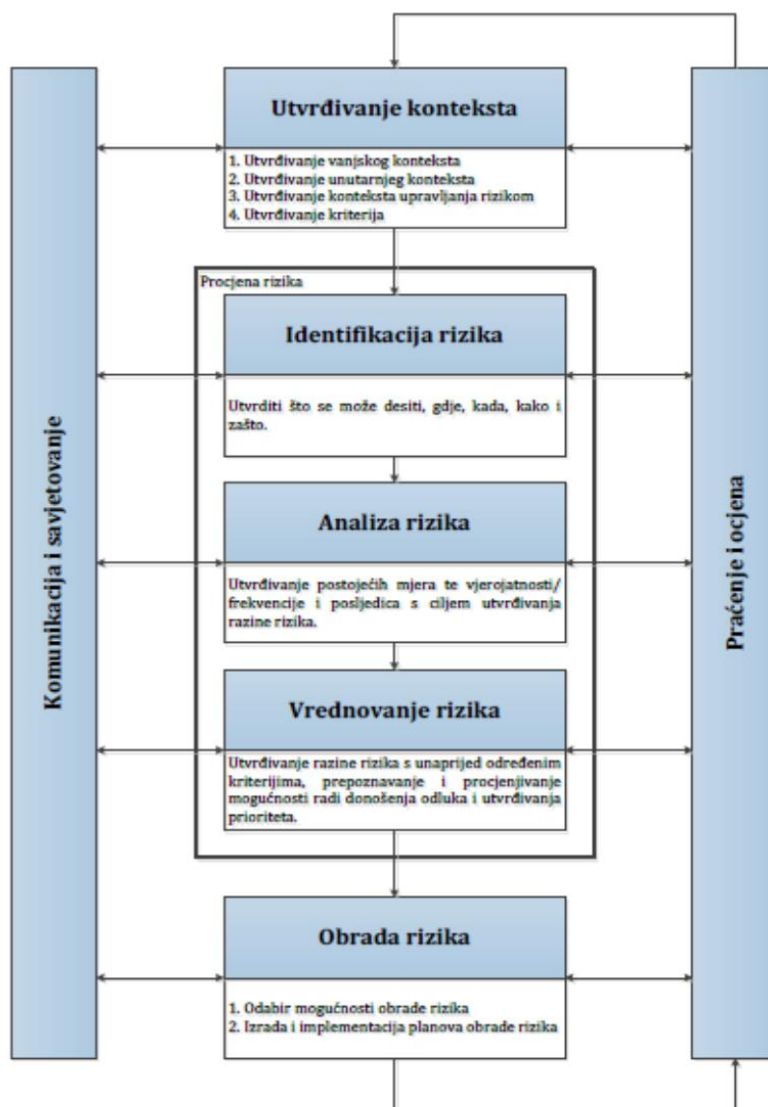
Komunikacija i savjetovanje

Utvrđivanje konteksta

1. Utvrđivanje vanjskog konteksta
2. Utvrđivanje unutarnjeg konteksta
3. Utvrđivanje konteksta upravljanja rizikom
4. Utvrđivanje kriterija

Procjena rizika

Identifikacija rizika

Utvrditi što se može desiti, gdje, kada, kako i zašto.

Analiza rizika

Utvrđivanje postojećih mjera te vjerojatnosti/ frekvencije i posljedica s ciljem utvrđivanja razine rizika.

Vrednovanje rizika

Utvrđivanje razine rizika s unaprijed određenim kriterijima, prepoznavanje i procjenjivanje mogućnosti radi donošenja odluka i utvrđivanja prioriteta.

Obrada rizika

1. Odabir mogućnosti obrade rizika
2. Izrada i implementacija planova obrade rizika

Praćenje i ocjena